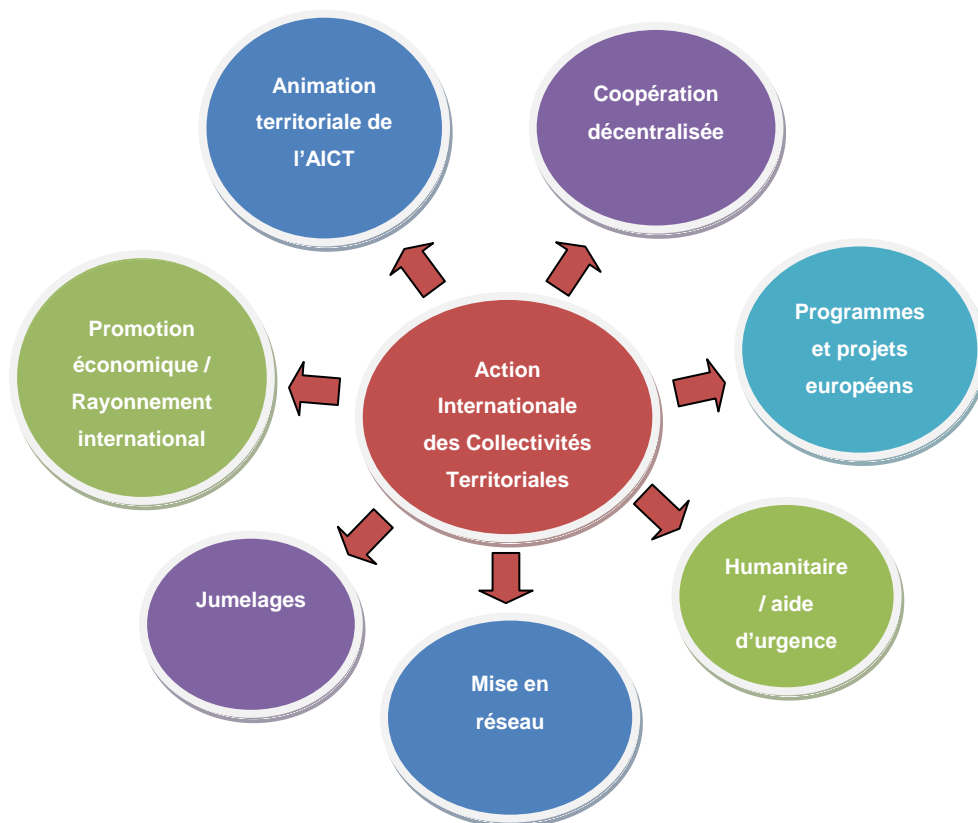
Action Internationale des Collectivités Territoriales

Animation territoriale de l’AICT

Coopération décentralisée

Programmes et projets européens

Humanitaire / aide d’urgence

Mise en réseau

Jumelages

Promotion économique / Rayonnement international